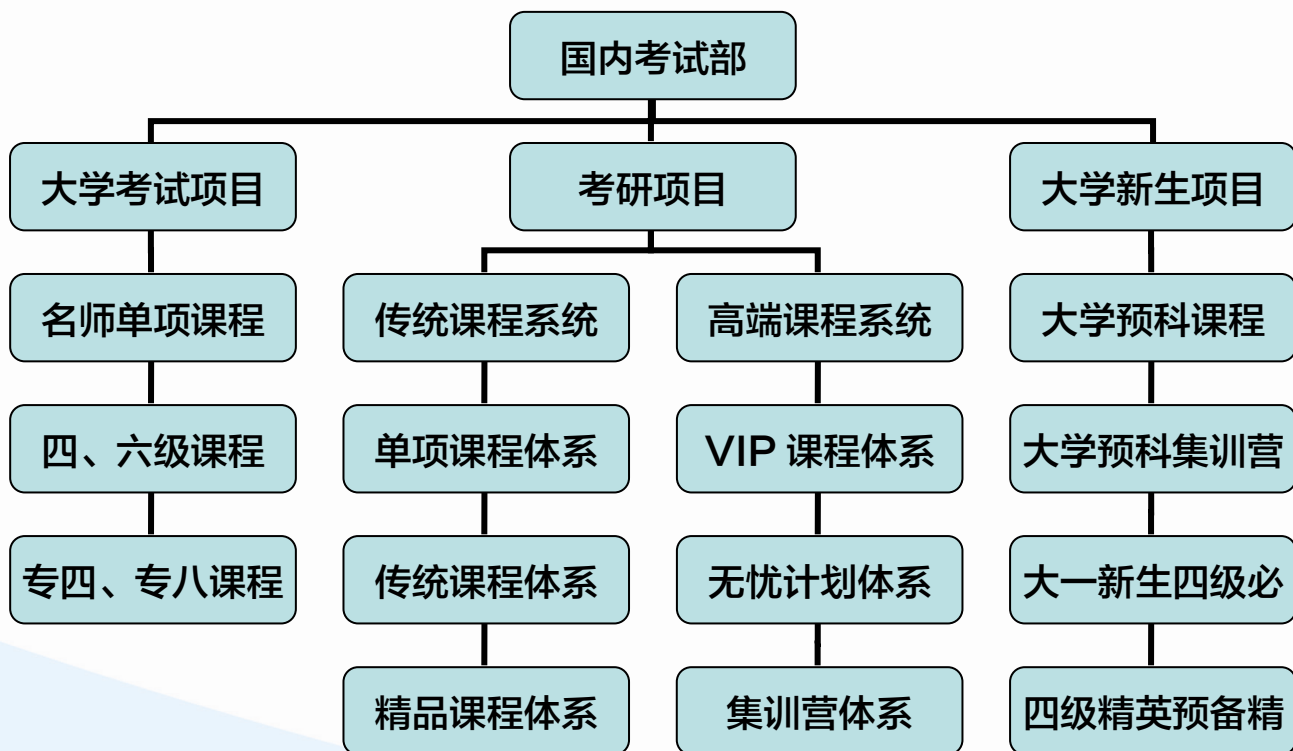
国内考试部

大学考试项目

名师单项课程

四、六级课程

专四、专八课程

考研项目

传统课程系统

单项课程体系

传统课程体系

精品课程体系

高端课程系统

VIP 课程体系

无忧计划体系

集训营体系

大学新生项目

大学预科课程

大学预科集训营

大一新生四级必

四级精英预备精